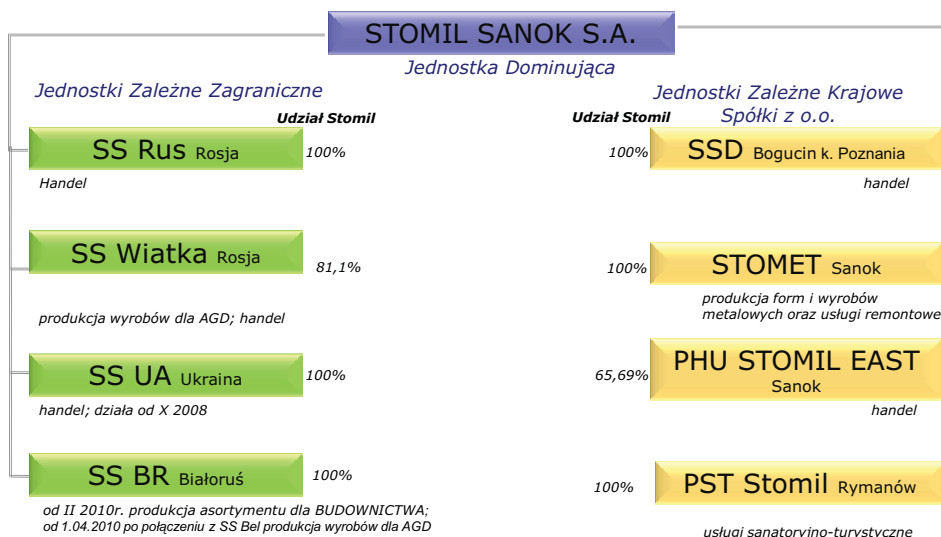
STOMIL SANOK S.A.

Jednostka Dominująca

Jednostki Zależne Zagraniczne

Udział Stomil

SS Rus Rosja

100%

Handel

SS Wiatka Rosja

81,1%

produkcja wyrobów dla AGD; handel

SS UA Ukraina

100%

handel; działa od X 2008

SS BR Białoruś

100%

od II 2010r. produkcja asortymentu dla BUDOWNICTWA; od 1.04.2010 po połączeniu z SS Bel produkcja wyrobów dla AGD

Jednostki Zależne Krajowe Spółki z o.o.

Udział Stomil

100%

SSD Bogucin k. Poznania

handel

100%

STOMET Sanok

produkcja form i wyrobów metalowych oraz usługi remontowe

65,69%

PHU STOMIL EAST Sanok

handel

100%

PST Stomil Rymanów

usługi sanatoryjno-turystyczne